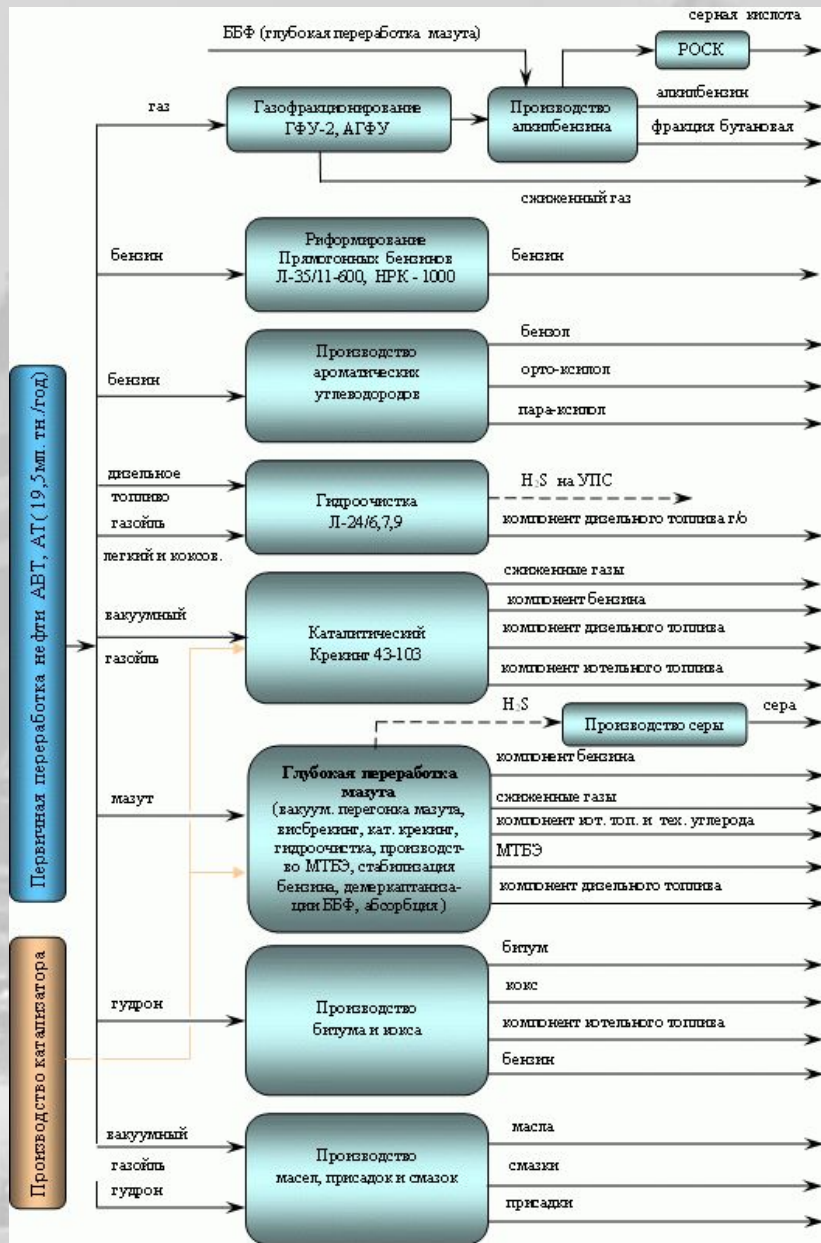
ББФ (глубокая переработка мазута)

серная кислота

РОСК

газ

Газофракционирование ГФУ-2, АГФУ

Производство алкилбензина

алкилбензин

фракция бутановая

сжиженный газ

бензин

Риформирование Прямогонных бензинов Л-35/11-600, НРК - 1000

бензин

бензин

Производство ароматических углеводородов

бензол

орто-ксилол

пара-ксилол

Первичная переработка нефти АВТ, АТ(19,5млн. тн./год)

дизельное топливо

газойль

легкий и коксов.

Гидроочистка Л-24/6,7,9

$H_2S$ на УПС

компонент дизельного топлива г/о

вакуумный

газойль

Каталитический Крекинг 43-103

сжиженные газы

компонент бензина

компонент дизельного топлива

компонент котельного топлива

$H_2S$

Производство серы

сера

мазут

Глубокая переработка мазута (вакуум. перегонка мазута, висбрекинг, кат. крекинг, гидроочистка, производство МТБЭ, стабилизация бензина, демеркаптанизации ББФ, абсорбция)

компонент бензина

сжиженные газы

компонент кот. топ. и тех. углерода

МТБЭ

компонент дизельного топлива

Производство катализатора

гудрон

Производство битума и кокса

битум

кокс

компонент котельного топлива

бензин

вакуумный

газойль

гудрон

Производство масел, присадок и смазок

масла

смазки

присадки